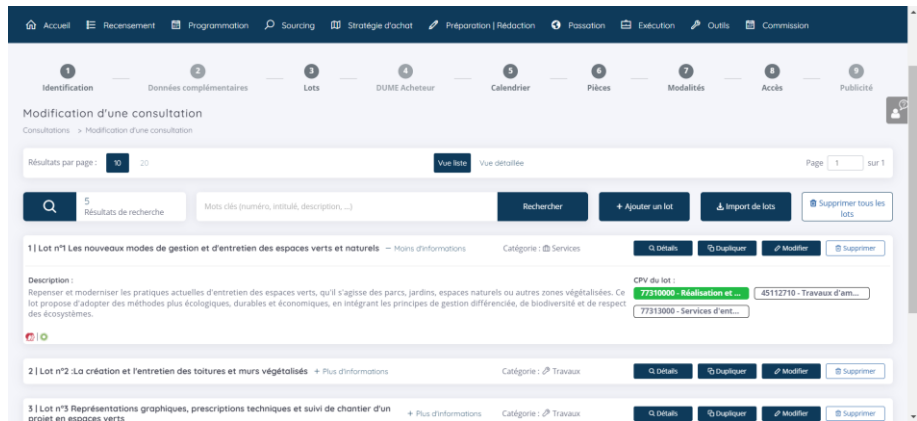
Accueil Recensement Programmation Sourcing Stratégie d'achat Préparation | Rédaction Passation Exécution Outils Commission

1 Identification 2 Données complémentaires 3 Lots 4 DUME Acheteur 5 Calendrier 6 Pièces 7 Modalités 8 Accès 9 Publicité

Modification d'une consultation

Consultations > Modification d'une consultation

Résultats par page : 10 20

Vue liste Vue détaillée

Page 1 sur 1

5 Résultats de recherche

Mots clés (numéro, intitulé, description, ...)

Rechercher

+ Ajouter un lot

Import de lots

Supprimer tous les lots

1 | Lot n°1 Les nouveaux modes de gestion et d'entretien des espaces verts et naturels – Moins d'informations Catégorie : Services

Détails Dupliquer Modifier Supprimer

Description :
Repenser et moderniser les pratiques actuelles d'entretien des espaces verts, qu'il s'agisse des parcs, jardins, espaces naturels ou autres zones végétalisées. Ce lot propose d'adopter des méthodes plus écologiques, durables et économiques, en intégrant les principes de gestion différenciée, de biodiversité et de respect des écosystèmes.

CPV du lot :
77310000 - Réalisation et ...
45112710 - Travaux d'am...
77313000 - Services d'ent...

2 | Lot n°2 :La création et l'entretien des toitures et murs végétalisés + Plus d'informations Catégorie : Travaux

Détails Dupliquer Modifier Supprimer

3 | Lot n°3 Représentations graphiques, prescriptions techniques et suivi de chantier d'un projet en espaces verts + Plus d'informations Catégorie : Travaux

Détails Dupliquer Modifier Supprimer